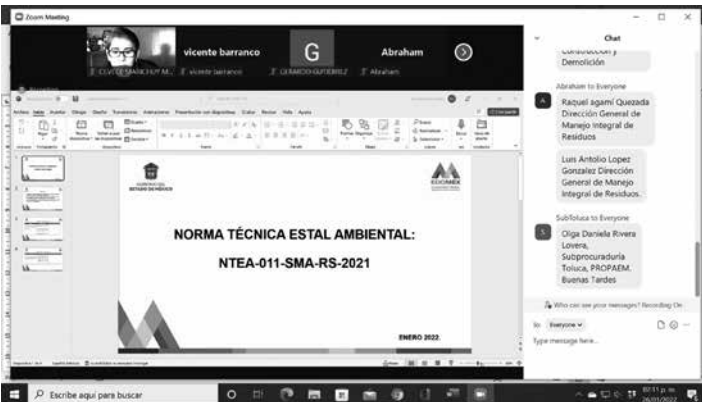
Zoom Meeting

vicente barranco

G

Abraham

CUVELE MANCHUY M...

vicente barranco

GERARDO GUTIERREZ

Abraham

Chat

Construcción y Demolición

Abraham to Everyone

Raquel agamí Quezada Dirección General de Manejo Integral de Residuos

Luis Antolio Lopez Gonzalez Dirección General de Manejo Integral de Residuos.

SubToluca to Everyone

Olga Daniela Rivera Lovera, Subprocuraduría Toluca, PROPAEM. Buenas Tardes

Who can see your messages? Recording On

To: Everyone

Type message here...

Archivo Inicio Insertar Dibujar Diseño Transiciones Animaciones Presentación con diapositivas Grabar Revisar Vista Ayuda

GOBIERNO DEL ESTADO DE MÉXICO

EDOMEX

NORMA TÉCNICA ESTAL AMBIENTAL:

NTEA-011-SMA-RS-2021

ENERO 2022.

Escribe aquí para buscar

03:11 p. m.
26/01/2022